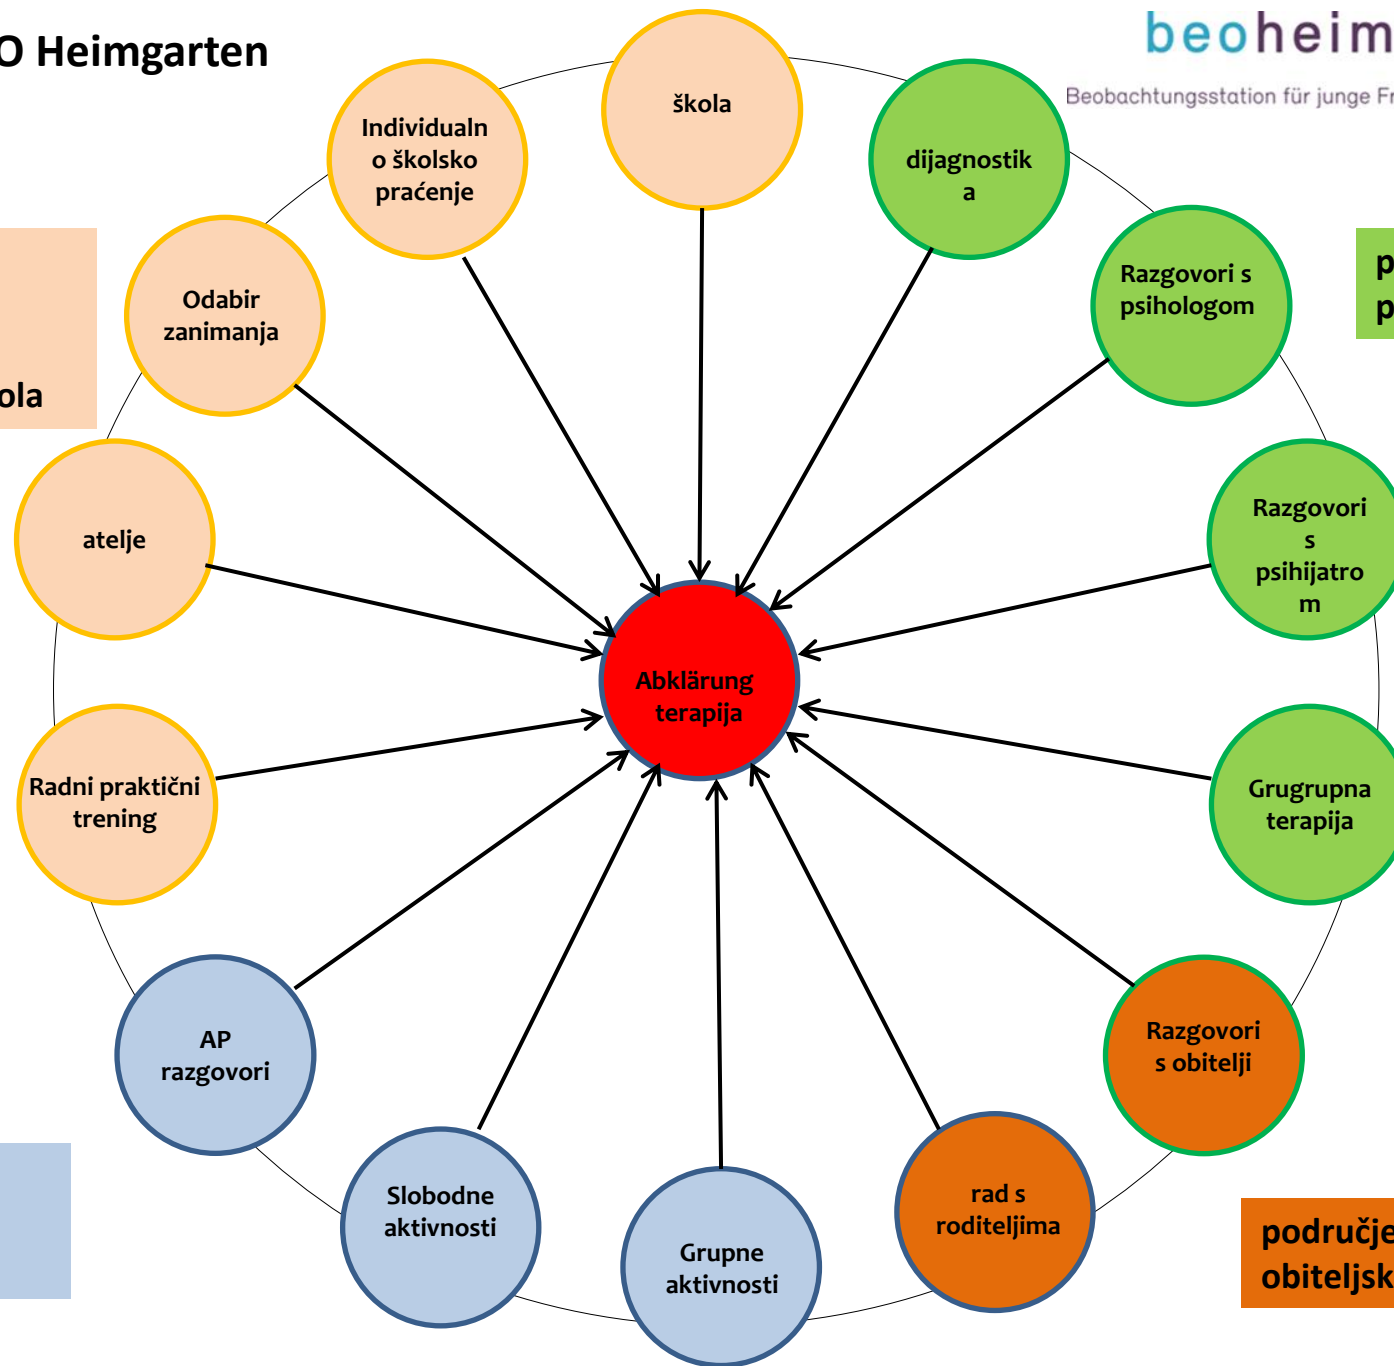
O Heimgarten

beoheim
Beobachtungsstation für junge Fr

ola

p
p

škola

Individualno školsko praćenje

dijagnostika

Odabir zanimanja

Razgovori s psihologom

atelje

Razgovori s psihijatrom

Abklärung terapija

Radni praktični trening

Grugrupna terapija

AP razgovori

Razgovori s obitelji

Slobodne aktivnosti

Grupne aktivnosti

rad s roditeljima

područje obiteljsk